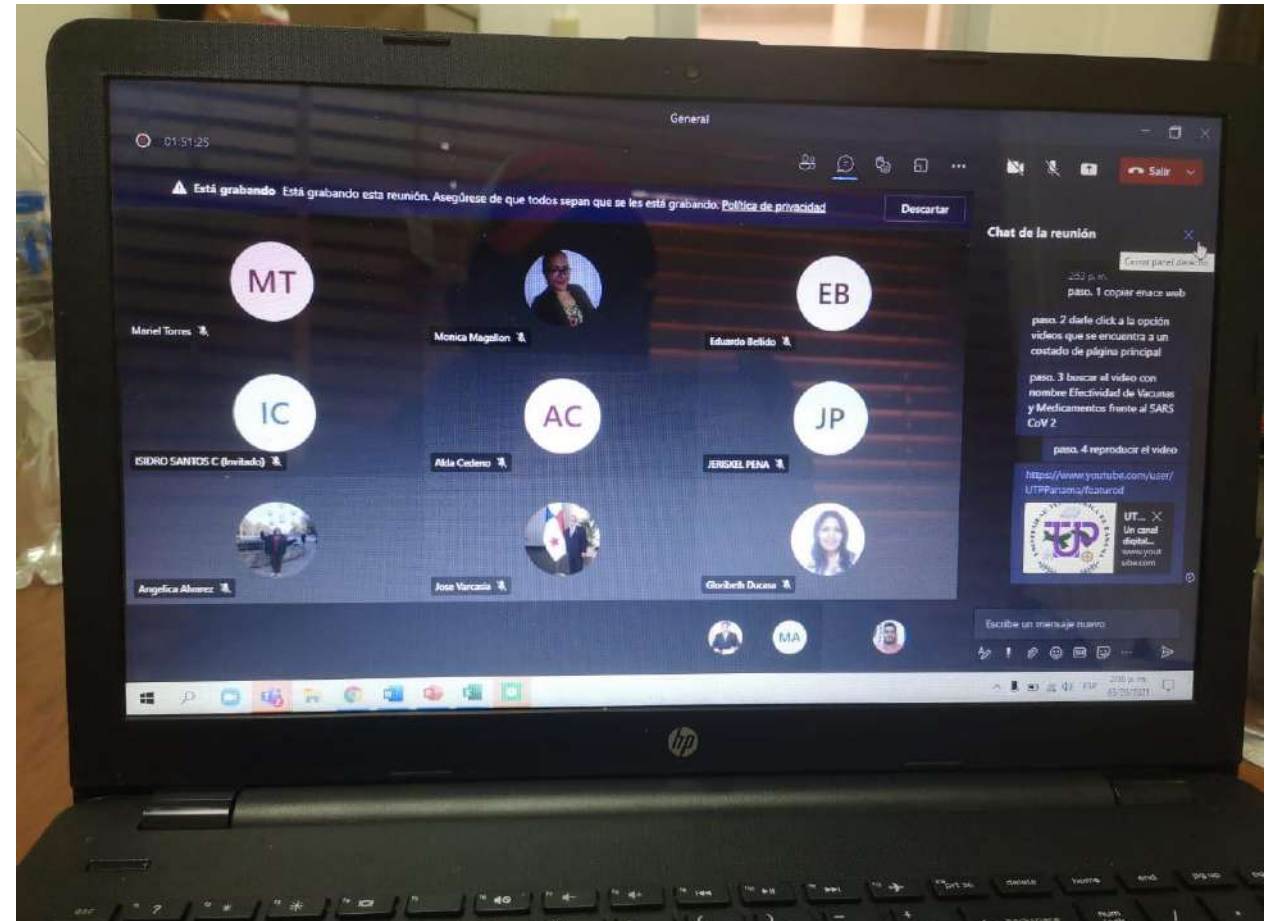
General

01:51:25

Salir

Está grabando Está grabando esta reunión. Asegúrese de que todos sepan que se les está grabando. Política de privacidad

Descartar

MT
Mariel Torres

Monica Magellon

EB
Eduardo Bellido

IC
ISIDRO SANTOS C (Invitado)

AC
Alda Cedeno

JP
JERISKEL PENA

Angelica Alvarez

Jose Varcasia

Gloribeth Ducasa

MA

Chat de la reunión

Cerrar panel derecho

2:52 p.m.
paso. 1 copiar enace web

paso. 2 darle click a la opción videos que se encuentra a un costado de página principal

paso. 3 buscar el video con nombre Efectividad de Vacunas y Medicamentos frente al SARS CoV 2

paso. 4 reproducir el video

https://www.youtube.com/user/UTPPanama/featured

UT...
Un canal digital...
www.youtube.com

Escribe un mensaje nuevo

ESP
2:56 p.m.
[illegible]

hp